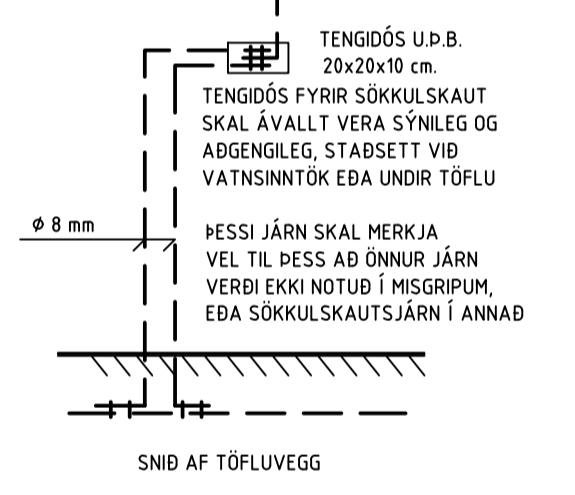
TENGIDÓS U.Þ.B.
20x20x10 cm.

TENGIDÓS FYRIR SÖKKULSKAUT SKAL ÁVALLT VERA SÝNILEG OG AÐGENGILEG, STAÐSETT VIÐ VATNSINNTÖK EÐA UNDIR TÖFLU

$\phi$ 8 mm

ÞESSI JÁRN SKAL MERKJA VEL TIL ÞESS AÐ ÖNNUR JÁRN VERÐI EKKI NOTUÐ Í MISGRIPUM, EÐA SÖKKULSKAUTSJÁRN Í ANNAÐ

SNIÐ AF TÖFLUVEGG